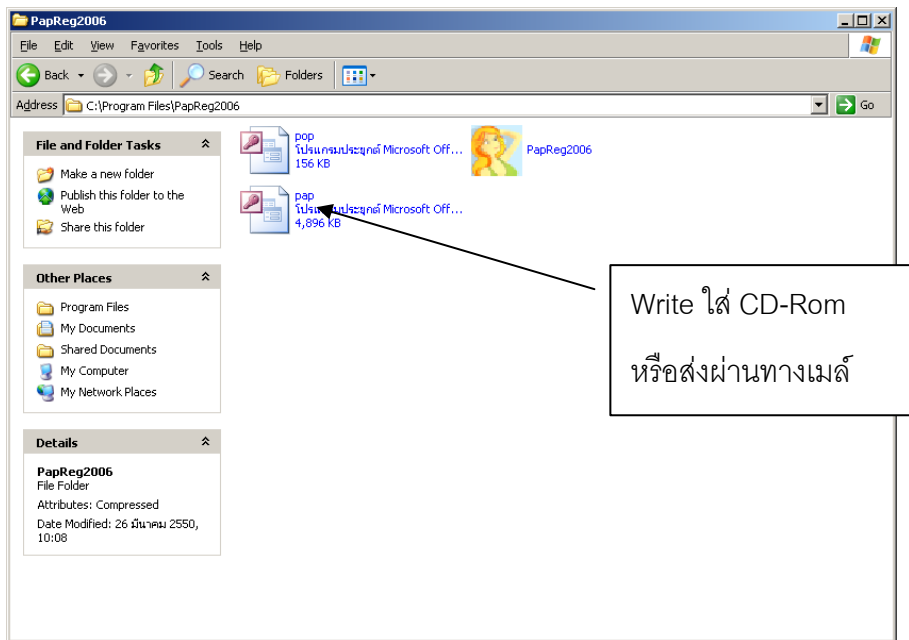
PapReg2006

File Edit View Favorites Tools Help

Back Search Folders

Address C:\Program Files\PapReg2006 Go

File and Folder Tasks

Make a new folder
Publish this folder to the Web
Share this folder

Other Places

Program Files
My Documents
Shared Documents
My Computer
My Network Places

Details

PapReg2006
File Folder
Attributes: Compressed
Date Modified: 26 มีนาคม 2550, 10:08

pop
โปรแกรมประยุกต์ Microsoft Off...
156 KB

PapReg2006

pap
โปรแกรมประยุกต์ Microsoft Off...
4,896 KB

Write ใส่ CD-Rom

หรือส่งผ่านทางเมล์